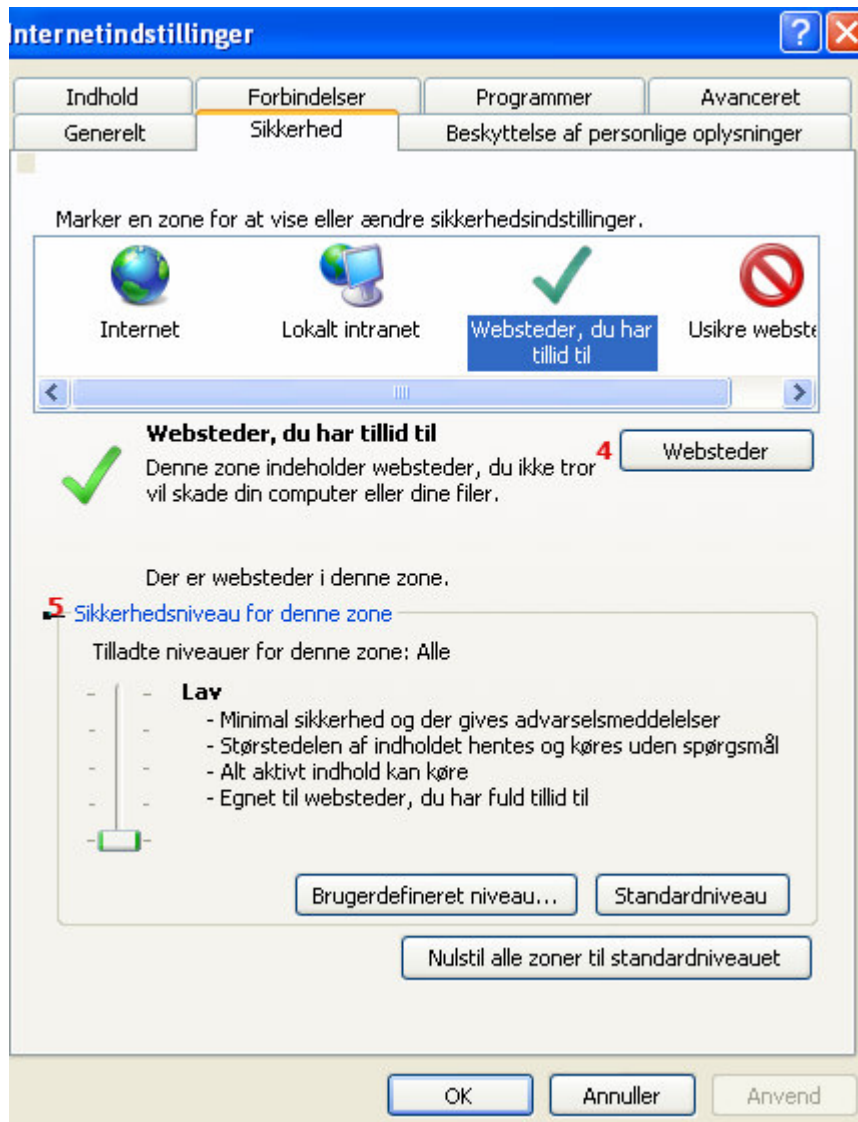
Internetindstillinger

Indhold | Forbindelser | Programmer | Avanceret
Generelt | Sikkerhed | Beskyttelse af personlige oplysninger

Marker en zone for at vise eller ændre sikkerhedsindstillinger.

Internet
Lokalt intranet
Websteder, du har tillid til
Usikre webste

Websteder, du har tillid til
Denne zone indeholder websteder, du ikke tror vil skade din computer eller dine filer.

4
Websteder

Der er websteder i denne zone.

5
Sikkerhedsniveau for denne zone

Tilladte niveauer for denne zone: Alle

Lav
- Minimal sikkerhed og der gives advarselsmeddelelser
- Størstedelen af indholdet hentes og køres uden spørgsmål
- Alt aktivt indhold kan køre
- Egnet til websteder, du har fuld tillid til

Brugerdefineret niveau...
Standardniveau

Nulstil alle zoner til standardniveauet

OK
Annuller
Anvend